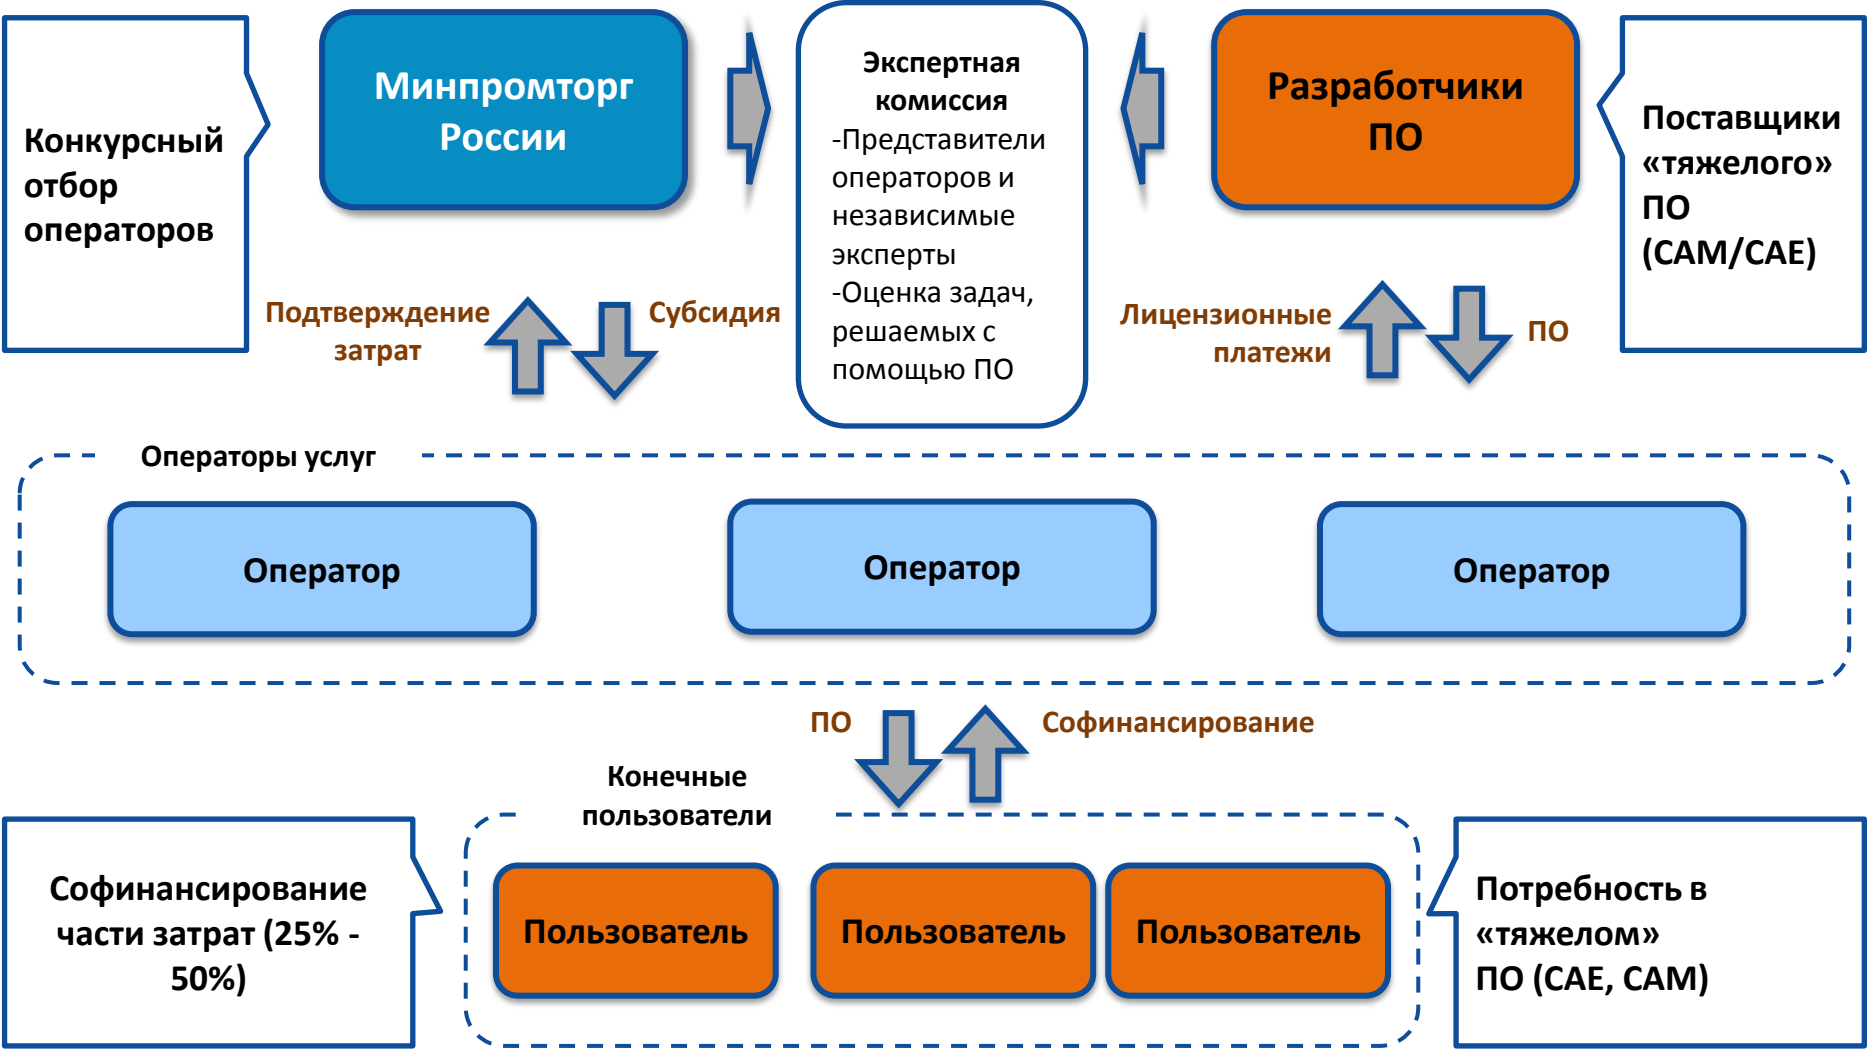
Конкурсный отбор операторов

Минпромторг России

Экспертная комиссия
-Представители операторов и независимые эксперты
-Оценка задач, решаемых с помощью ПО

Разработчики ПО

Поставщики «тяжелого» ПО (CAM/CAE)

Подтверждение затрат

Субсидия

Лицензионные платежи

ПО

Операторы услуг

Оператор

Оператор

Оператор

ПО

Софинансирование

Конечные пользователи

Софинансирование части затрат (25% - 50%)

Пользователь

Пользователь

Пользователь

Потребность в «тяжелом» ПО (CAE, CAM)